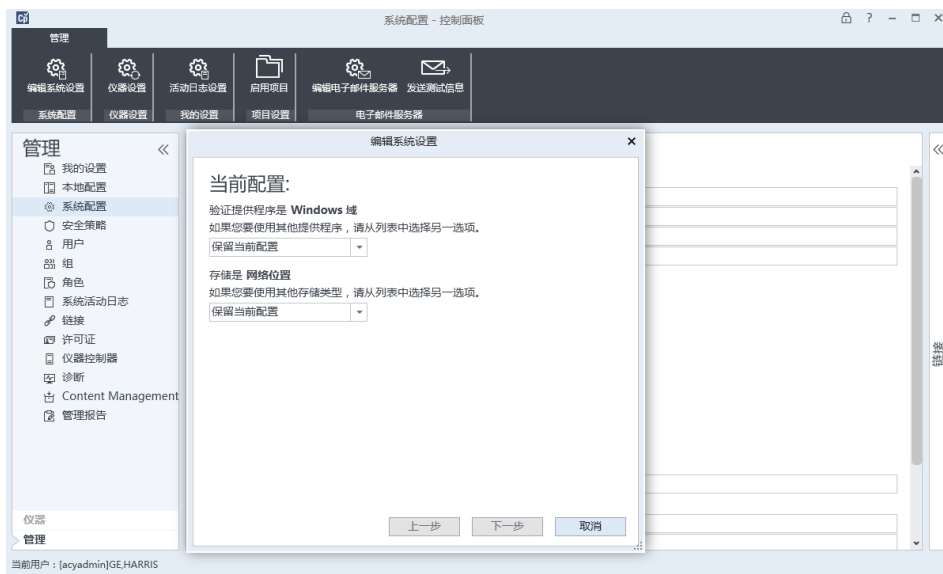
系统配置 - 控制面板

管理

编辑系统设置
系统配置
仪器设置
仪器设置
活动日志设置
我的设置
启用项目
项目设置
编辑电子邮件服务器
发送测试信息
电子邮件服务器

管理
我的设置
本地配置
系统配置
安全策略
用户
组
角色
系统活动日志
链接
许可证
仪器控制器
诊断
Content Management
管理报告

仪器
管理

编辑系统设置

当前配置:

验证提供程序是 Windows 域
如果您要使用其他提供程序，请从列表中选择另一选项。
保留当前配置

存储是 网络位置
如果您要使用其他存储类型，请从列表中选择另一选项。
保留当前配置

上一步
下一步
取消

链接

当前用户：[acyadmin]GE,HARRIS